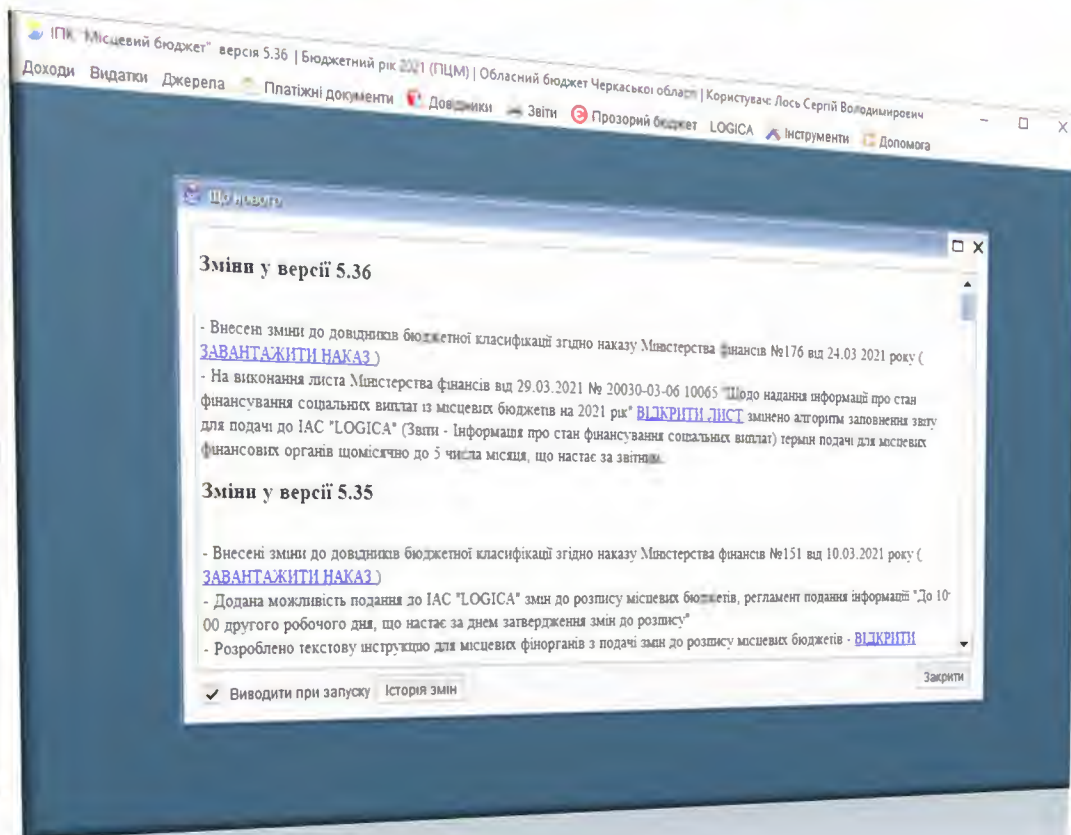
ІПК "Місцевий бюджет" версія 5.36 | Бюджетний рік 2021 (ПЦМ) | Обласний бюджет Черкаської області | Користувач: Лось Сергій Володимирович

Доходи Видатки Джерела Платіжні документи Довідники Звіти Прозорий бюджет LOGICA Інструменти Допомога

Що нового

Зміни у версії 5.36

- Внесені зміни до довідників бюджетної класифікації згідно наказу Міністерства фінансів №176 від 24.03.2021 року ( ЗАВАНТАЖИТИ НАКАЗ )
- На виконання листа Міністерства фінансів від 29.03.2021 № 20030-03-06 10065 "Щодо надання інформації про стан фінансування соціальних виплат із місцевих бюджетів на 2021 рік" ВІДКРИТИ ЛИСТ змінено алгоритм заповнення звіту для подачі до ІАС "LOGICA" (Звіти - Інформація про стан фінансування соціальних виплат) термін подачі для місцевих фінансових органів щомісячно до 5 числа місяця, що настає за звітним.

Зміни у версії 5.35

- Внесені зміни до довідників бюджетної класифікації згідно наказу Міністерства фінансів №151 від 10.03.2021 року ( ЗАВАНТАЖИТИ НАКАЗ )
- Додана можливість подання до ІАС "LOGICA" змін до розпису місцевих бюджетів, регламент подання інформації "До 10-00 другого робочого дня, що настає за днем затвердження змін до розпису"
- Розроблено текстову інструкцію для місцевих фінорганів з подачі змін до розпису місцевих бюджетів - ВІДКРИТИ

Виводити при запуску Історія змін Закрити